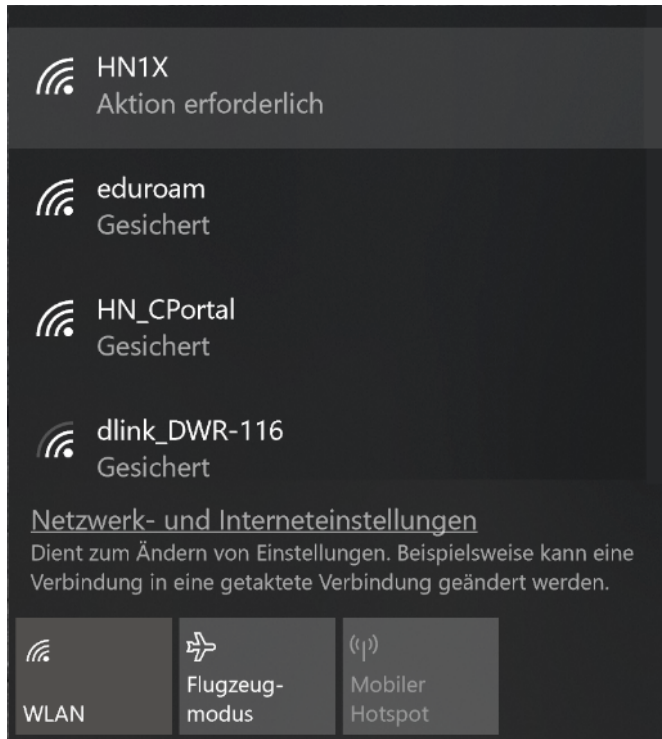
HN1X
Aktion erforderlich

eduroam
Gesichert

HN_CPortal
Gesichert

dlink_DWR-116
Gesichert

Netzwerk- und Interneteinstellungen
Dient zum Ändern von Einstellungen. Beispielsweise kann eine Verbindung in eine getaktete Verbindung geändert werden.

WLAN

Flugzeugmodus

Mobiler Hotspot